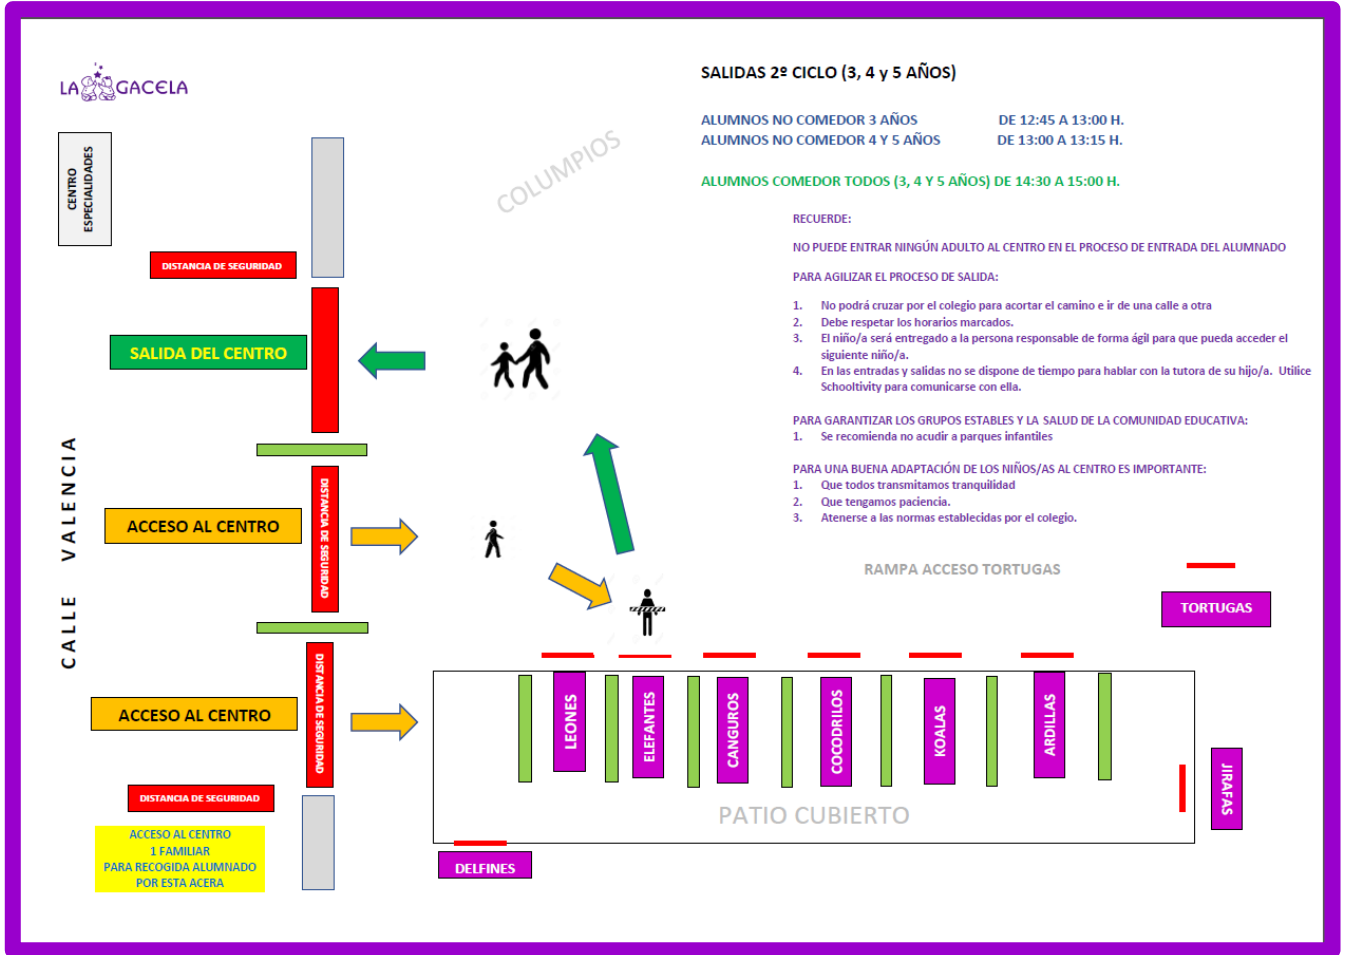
LA GACELA

SALIDAS 2º CICLO (3, 4 y 5 AÑOS)

ALUMNOS NO COMEDOR 3 AÑOS DE 12:45 A 13:00 H.
ALUMNOS NO COMEDOR 4 Y 5 AÑOS DE 13:00 A 13:15 H.

ALUMNOS COMEDOR TODOS (3, 4 Y 5 AÑOS) DE 14:30 A 15:00 H.

RECUERDE:

NO PUEDE ENTRAR NINGÚN ADULTO AL CENTRO EN EL PROCESO DE ENTRADA DEL ALUMNADO

PARA AGILIZAR EL PROCESO DE SALIDA:

1. No podrá cruzar por el colegio para acortar el camino e ir de una calle a otra
2. Debe respetar los horarios marcados.
3. El niño/a será entregado a la persona responsable de forma ágil para que pueda acceder el siguiente niño/a.
4. En las entradas y salidas no se dispone de tiempo para hablar con la tutora de su hijo/a. Utilice Schooltivity para comunicarse con ella.

PARA GARANTIZAR LOS GRUPOS ESTABLES Y LA SALUD DE LA COMUNIDAD EDUCATIVA:
1. Se recomienda no acudir a parques infantiles

PARA UNA BUENA ADAPTACIÓN DE LOS NIÑOS/AS AL CENTRO ES IMPORTANTE:
1. Que todos transmitamos tranquilidad
2. Que tengamos paciencia.
3. Atenerse a las normas establecidas por el colegio.

CENTRO ESPECIALIDADES

COLUMPIOS

DISTANCIA DE SEGURIDAD

SALIDA DEL CENTRO

CALLE VALENCIA

ACCESO AL CENTRO

DISTANCIA DE SEGURIDAD

ACCESO AL CENTRO

DISTANCIA DE SEGURIDAD

DISTANCIA DE SEGURIDAD

ACCESO AL CENTRO
1 FAMILIAR
PARA RECOGIDA ALUMNADO
POR ESTA ACERA

RAMPA ACCESO TORTUGAS

TORTUGAS

LEONES

ELEFANTES

CANGUROS

COCODRILOS

KOALAS

ARDILLAS

JIRAFAS

PATIO CUBIERTO

DELFINES